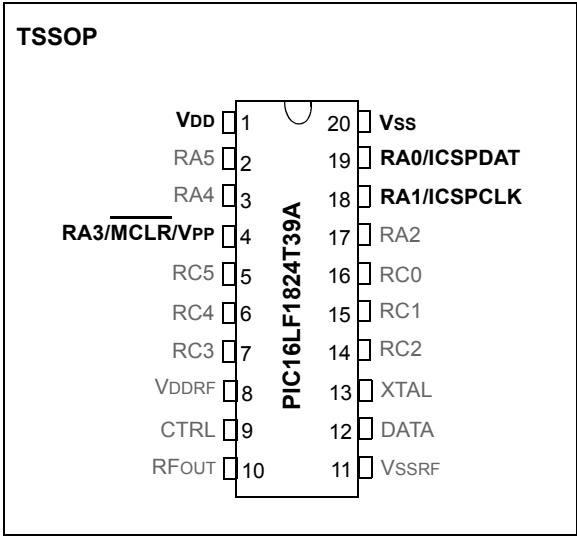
TSSOP

VDD 1
RA5 2
RA4 3
RA3/$\overline{MCLR}$/VPP 4
RC5 5
RC4 6
RC3 7
VDDRF 8
CTRL 9
RFOUT 10

PIC16LF1824T39A

20 Vss
19 RA0/ICSPDAT
18 RA1/ICSPCLK
17 RA2
16 RC0
15 RC1
14 RC2
13 XTAL
12 DATA
11 VSSRF